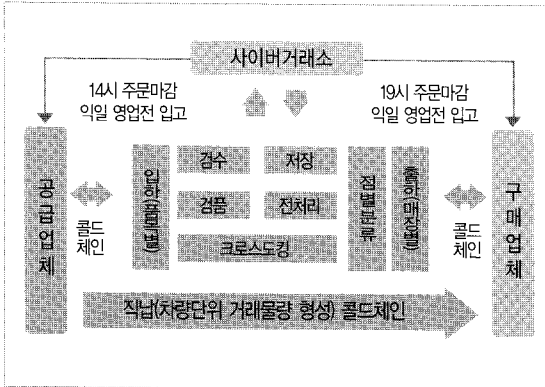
사이버거래소

14시 주문마감
익일 영업전 입고

19시 주문마감
익일 영업전 입고

공급업체

콜드체인

입하(품목별)

검수

저장

검품

전처리

크로스도킹

점별분류

출하(매장별)

콜드체인

구매업체

직납(차량단위 거래물량 형성) 콜드체인